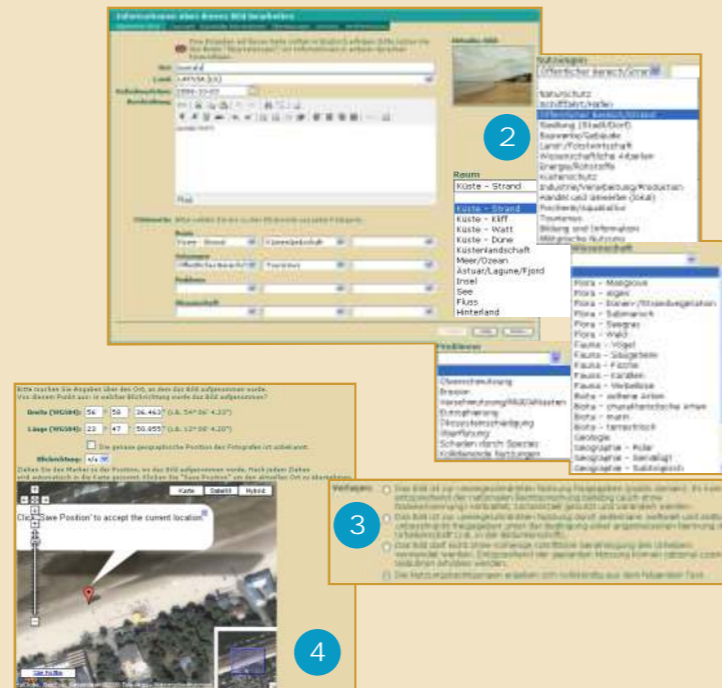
Informationen über dieses Bild bearbeiten

Ort
Land
Aufnahmedatum
Beschreibung

Raum
Küste - Strand
Küste - Strand
Küste - Kliff
Küste - Watt
Küste - Düne
Küstenlandschaft
Meer/Ozean
Ästuar/Lagune/Fjord
Insel
See
Fluss
Hinterland

Nutzungen
Öffentlicher Bereich/Strand
Naturschutz
Schifffahrt/Hafen
Öffentlicher Bereich/Strand
Siedlung (Stadt/Dorf)
Bauwerke/Gebäude
Land-/Forstwirtschaft
Wissenschaftliche Arbeiten
Energie/Rohstoffe
Küstenschutz
Industrie/Verarbeitung/Produktion
Handel und Gewerbe (lokal)
Fischerei/Aquakultur
Tourismus
Bildung und Information
Militärische Nutzung

Wissenschaft
Flora - Makroalgen
Flora - Algen
Flora - Dünen-/Strandvegetation
Flora - Salzmarsch
Flora - Seegras
Flora - Wald
Fauna - Vögel
Fauna - Säugetiere
Fauna - Fische
Fauna - Krabben
Fauna - Wirbellose
Biota - seltene Arten
Biota - charakteristische Arten
Biota - marin
Biota - terrestrisch
Geologie
Geographie - Polar
Geographie - Gemäßigt
Geographie - Subtropisch

Probleme
Überschwemmung
Erosion
Verschmutzung/Müll/Altlasten
Eutrophierung
Übernutzung
Kollidierende Nutzungen

2

Bitte machen Sie Angaben über den Ort, an dem das Bild aufgenommen wurde.

Breite (WGS84): 56 58 26.463 (z.B. 54°06' 4.33")
Länge (WGS84): 23 47 50.855 (z.B. 12°06' 4.33")

Die genaue geographische Position des Fotografen ist unbekannt.

Blickrichtung: n/a

Karte Satellit Hybrid

Click "Save Position" to accept the current location.

3

4

Verfahren
Die Nutzungsbedingungen ersehen sich vollständig aus den folgenden Text.